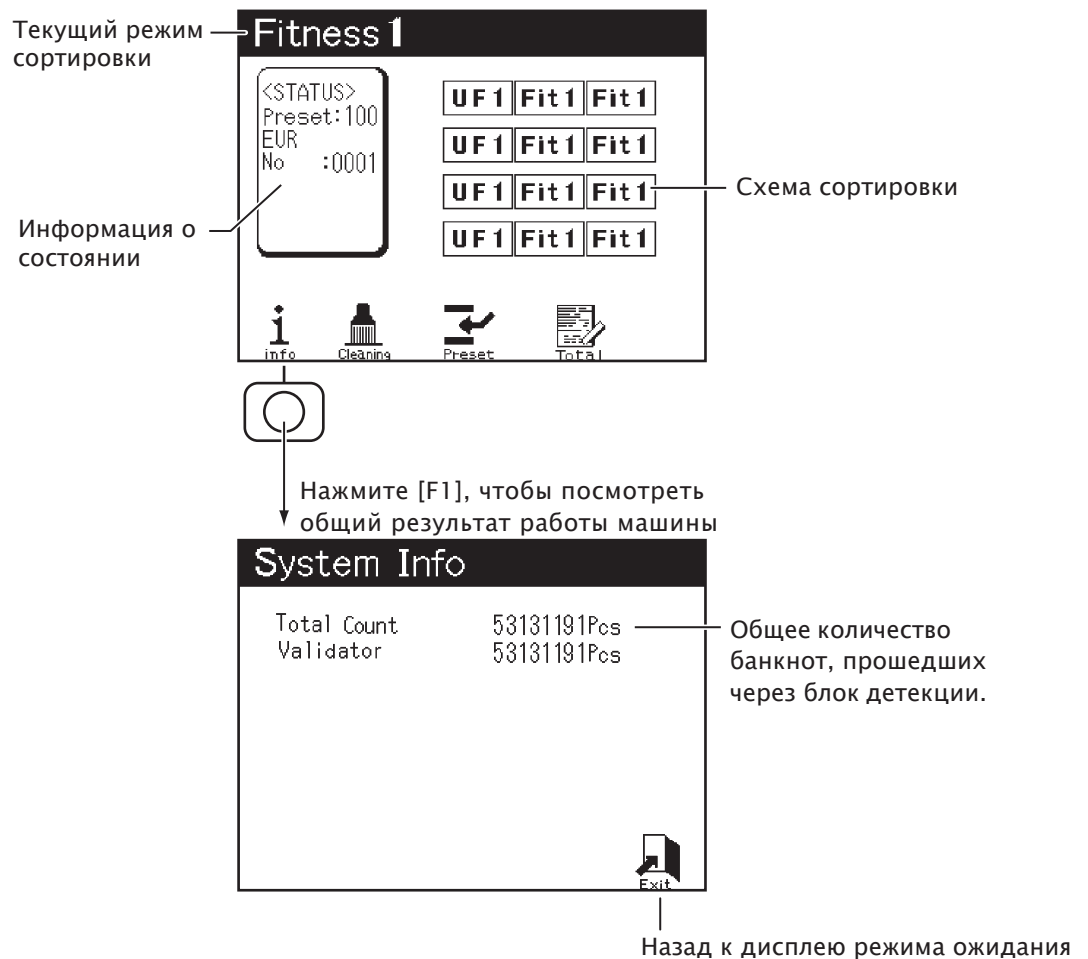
Текущий режим сортировки

Fitness 1

<STATUS>
Preset:100
EUR
No :0001

| UF1 | Fit1 | Fit1 |
|---|---|---|
| UF1 | Fit1 | Fit1 |
| UF1 | Fit1 | Fit1 |
| UF1 | Fit1 | Fit1 |

Схема сортировки

Информация о состоянии

info Cleaning Preset Total

Нажмите [F1], чтобы посмотреть общий результат работы машины

System Info

Total Count 53131191Pcs
Validator 53131191Pcs

Общее количество банкнот, прошедших через блок детекции.

Exit

Назад к дисплею режима ожидания